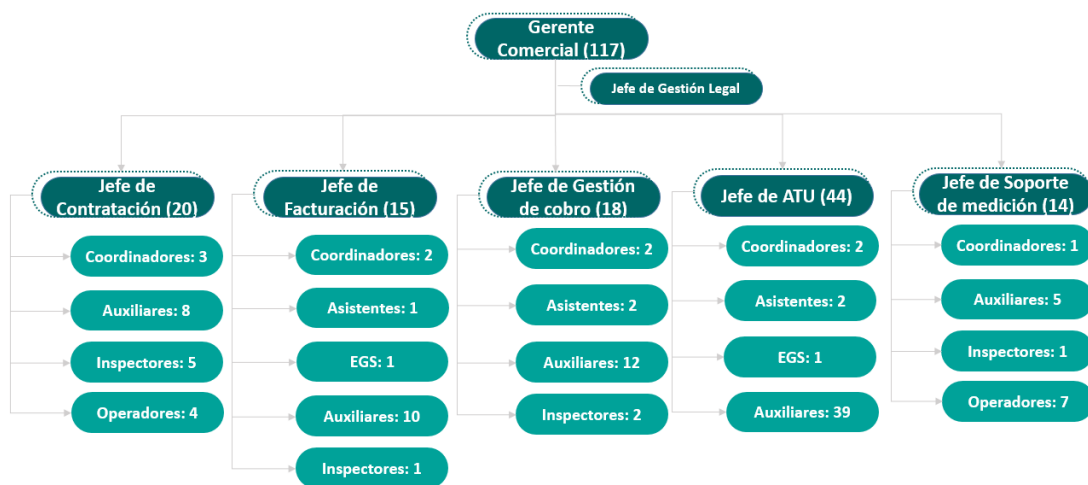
Gerente Comercial (117)

Jefe de Gestión Legal

Jefe de Contratación (20)

Coordinadores: 3

Auxiliares: 8

Inspectores: 5

Operadores: 4

Jefe de Facturación (15)

Coordinadores: 2

Asistentes: 1

EGS: 1

Auxiliares: 10

Inspectores: 1

Jefe de Gestión de cobro (18)

Coordinadores: 2

Asistentes: 2

Auxiliares: 12

Inspectores: 2

Jefe de ATU (44)

Coordinadores: 2

Asistentes: 2

EGS: 1

Auxiliares: 39

Jefe de Soporte de medición (14)

Coordinadores: 1

Auxiliares: 5

Inspectores: 1

Operadores: 7